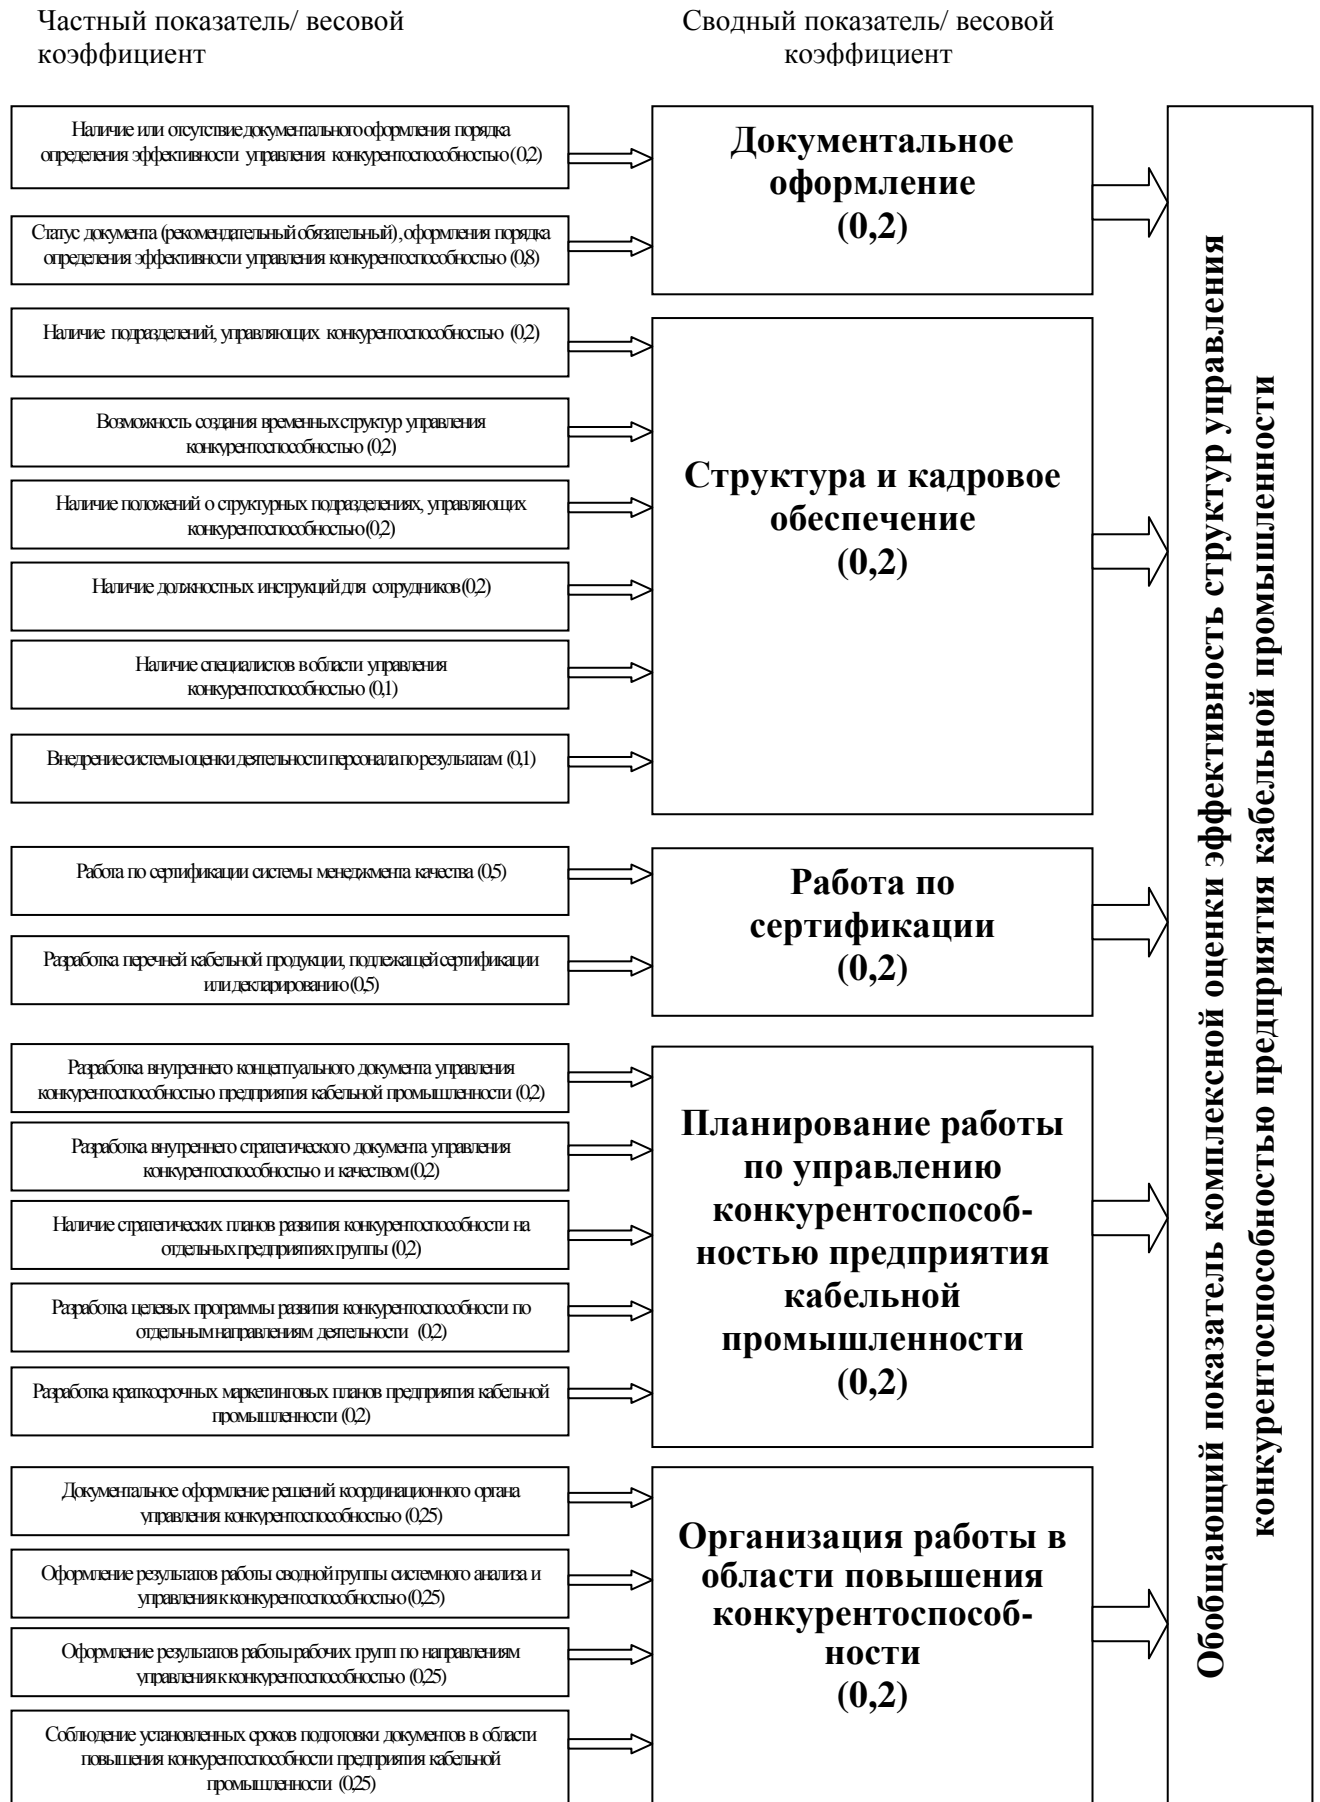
Частный показатель/ весовой коэффициент

Сводный показатель/ весовой коэффициент

Наличие или отсутствие документального оформления порядка определения эффективности управления конкурентоспособностью (0,2)

Статус документа (рекомендательный обязательный), оформления порядка определения эффективности управления конкурентоспособностью (0,8)

Документальное оформление (0,2)

Наличие подразделений, управляющих конкурентоспособностью (0,2)

Возможность создания временных структур управления конкурентоспособностью (0,2)

Наличие положений о структурных подразделениях, управляющих конкурентоспособностью (0,2)

Наличие должностных инструкций для сотрудников (0,2)

Наличие специалистов в области управления конкурентоспособностью (0,1)

Внедрение системы оценки деятельности персонала по результатам (0,1)

Структура и кадровое обеспечение (0,2)

Работа по сертификации системы менеджмента качества (0,5)

Разработка перечней кабельной продукции, подлежащей сертификации или декларированию (0,5)

Работа по сертификации (0,2)

Разработка внутреннего концептуального документа управления конкурентоспособностью предприятия кабельной промышленности (0,2)

Разработка внутреннего стратегического документа управления конкурентоспособностью и качеством (0,2)

Наличие стратегических планов развития конкурентоспособности на отдельных предприятиях группы (0,2)

Разработка целевых программы развития конкурентоспособности по отдельным направлениям деятельности (0,2)

Разработка краткосрочных маркетинговых планов предприятия кабельной промышленности (0,2)

Планирование работы по управлению конкурентоспособностью предприятия кабельной промышленности (0,2)

Документальное оформление решений координационного органа управления конкурентоспособностью (0,25)

Оформление результатов работы сводной группы системного анализа и управления к конкурентоспособностью (0,25)

Оформление результатов работы рабочих групп по направлениям управления к конкурентоспособностью (0,25)

Соблюдение установленных сроков подготовки документов в области повышения конкурентоспособности предприятия кабельной промышленности (0,25)

Организация работы в области повышения конкурентоспособности (0,2)

Обобщающий показатель комплексной оценки эффективность структур управления конкурентоспособностью предприятия кабельной промышленности